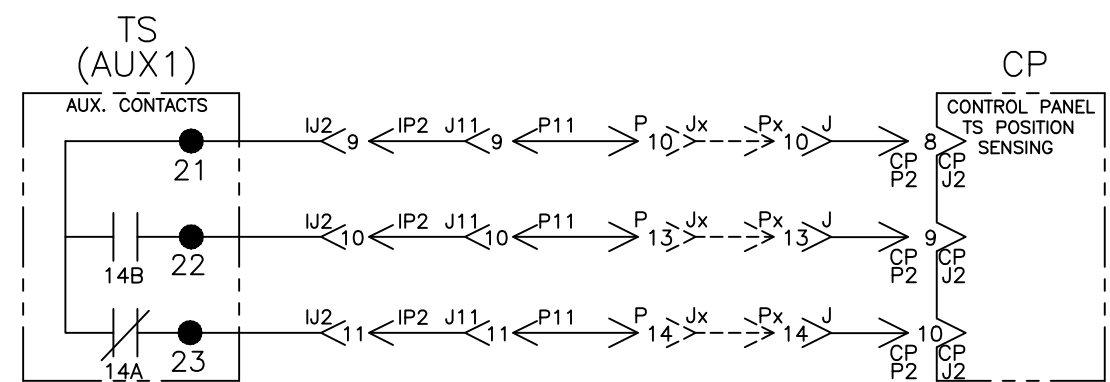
TS
(AUX1)

AUX. CONTACTS

21

22

14B

23

14A

IJ2 9 IP2 J11 9 P11 P 10 Jx Px 10 J CP P2 8 CP J2

IJ2 10 IP2 J11 10 P11 P 13 Jx Px 13 J CP P2 9 CP J2

IJ2 11 IP2 J11 11 P11 P 14 Jx Px 14 J CP P2 10 CP J2

CP

CONTROL PANEL
TS POSITION
SENSING